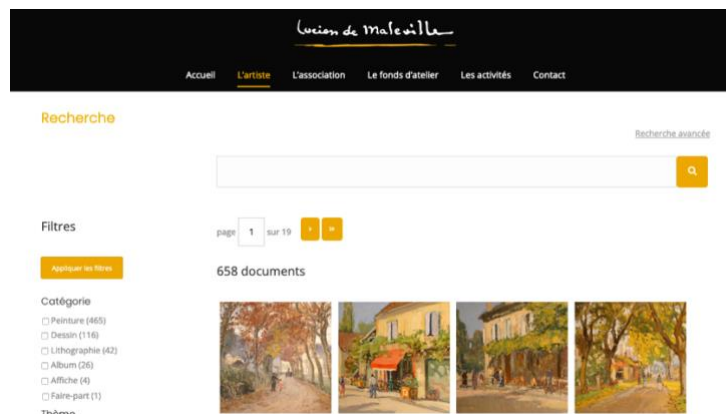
Lucien de Maleville

Accueil L'artiste L'association Le fonds d'atelier Les activités Contact

Recherche

Recherche avancée

Filtres

Appliquer les filtres

Catégorie
Peinture (465)
Dessin (116)
Lithographie (42)
Album (26)
Affiche (4)
Faire-part (1)

Thème

page 1 sur 19 › »

658 documents